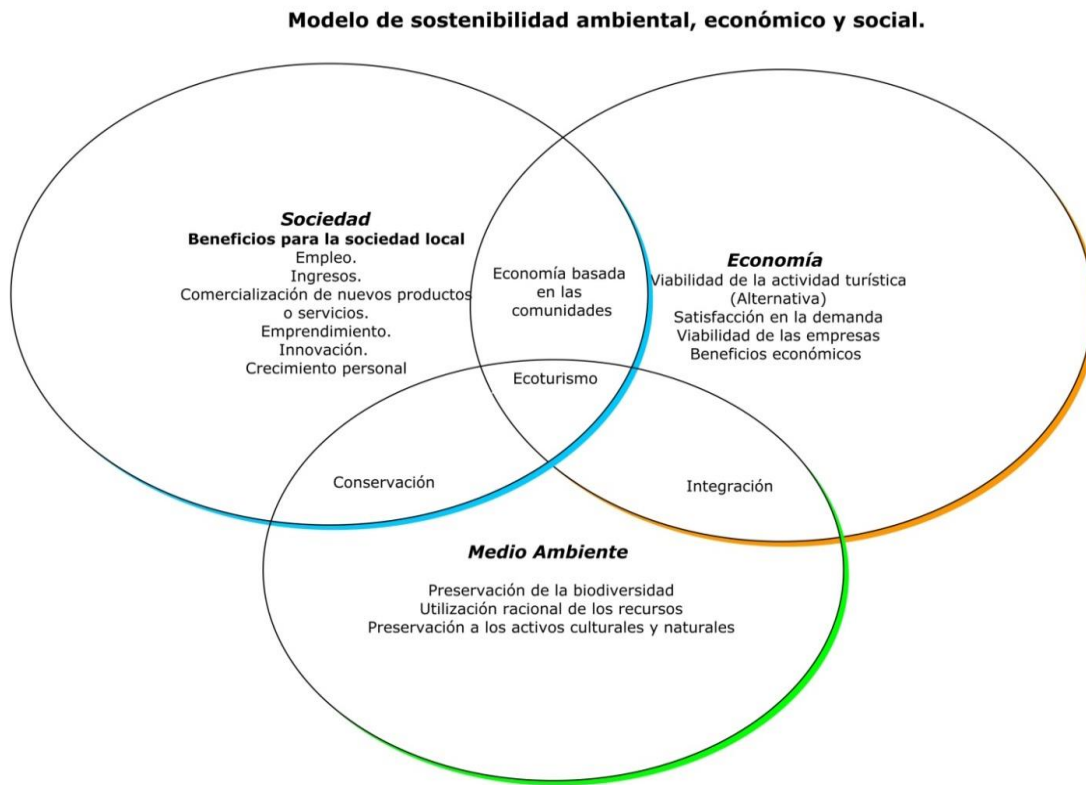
Modelo de sostenibilidad ambiental, económico y social.

Sociedad
Beneficios para la sociedad local
Empleo.
Ingresos.
Comercialización de nuevos productos o servicios.
Emprendimiento.
Innovación.
Crecimiento personal

Economía basada en las comunidades

Economía
Viabilidad de la actividad turística (Alternativa)
Satisfacción en la demanda
Viabilidad de las empresas
Beneficios económicos

Ecoturismo

Conservación

Integración

Medio Ambiente
Preservación de la biodiversidad
Utilización racional de los recursos
Preservación a los activos culturales y naturales